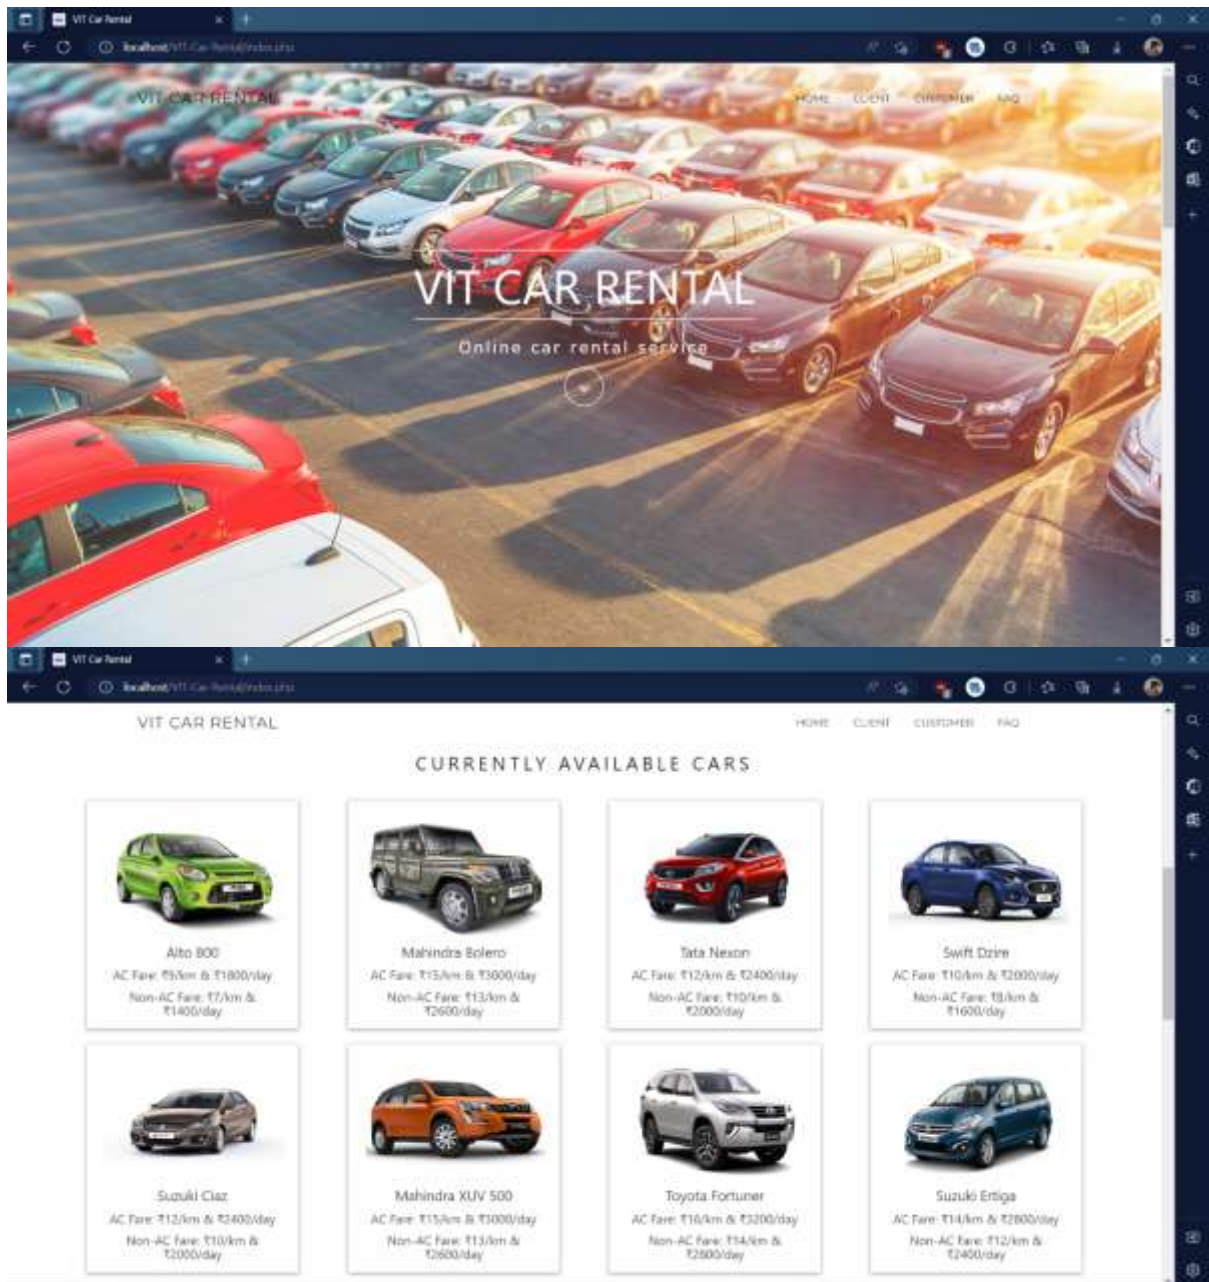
VIT Car Rental

localhost/VIT-Car-Rental/index.php

VIT CAR RENTAL

HOME CLIENT CUSTOMER FAQ

VIT CAR RENTAL

Online car rental service

VIT Car Rental

localhost/VIT-Car-Rental/index.php

VIT CAR RENTAL

HOME CLIENT CUSTOMER FAQ

CURRENTLY AVAILABLE CARS

Alto 800
AC Fare: ₹9/km & ₹1800/day
Non-AC Fare: ₹7/km & ₹1400/day

Mahindra Bolero
AC Fare: ₹15/km & ₹3000/day
Non-AC Fare: ₹13/km & ₹2600/day

Tata Nexon
AC Fare: ₹12/km & ₹2400/day
Non-AC Fare: ₹10/km & ₹2000/day

Swift Dzire
AC Fare: ₹10/km & ₹2000/day
Non-AC Fare: ₹8/km & ₹1600/day

Suzuki Ciaz
AC Fare: ₹12/km & ₹2400/day
Non-AC Fare: ₹10/km & ₹2000/day

Mahindra XUV 500
AC Fare: ₹15/km & ₹3000/day
Non-AC Fare: ₹13/km & ₹2600/day

Toyota Fortuner
AC Fare: ₹16/km & ₹3200/day
Non-AC Fare: ₹14/km & ₹2800/day

Suzuki Ertiga
AC Fare: ₹14/km & ₹2800/day
Non-AC Fare: ₹12/km & ₹2400/day